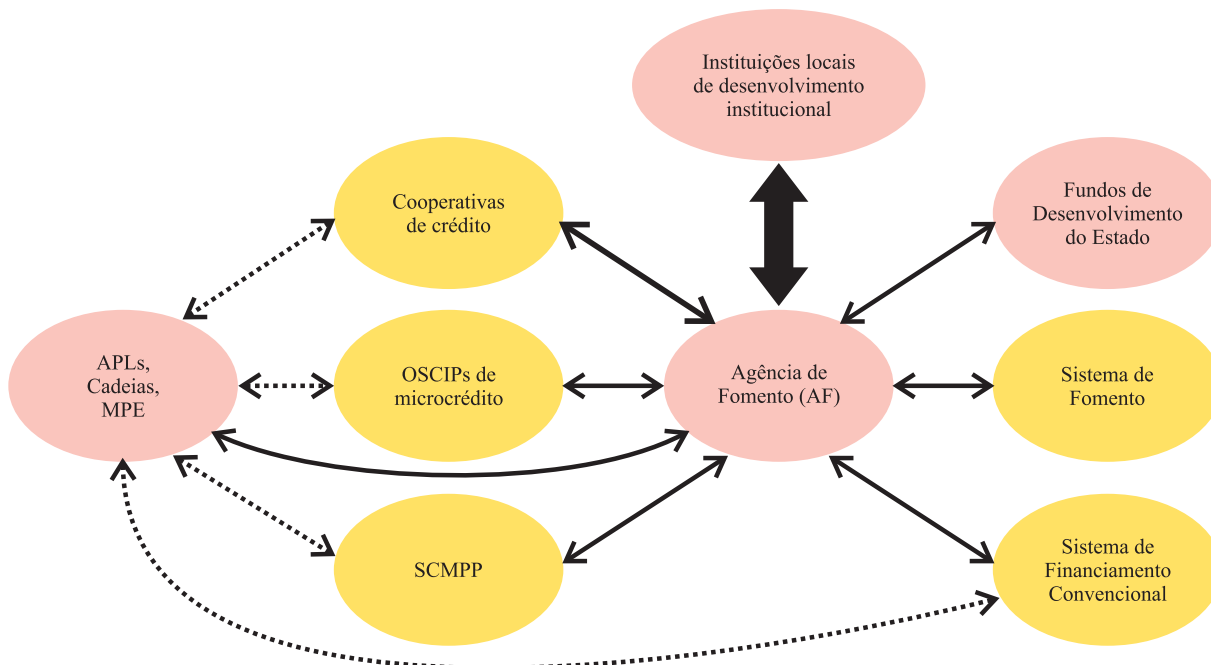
Instituições locais de desenvolvimento institucional

Cooperativas de crédito

Fundos de Desenvolvimento do Estado

APLs, Cadeias, MPE

OSCIPs de microcrédito

Agência de Fomento (AF)

Sistema de Fomento

SCMPP

Sistema de Financiamento Convencional